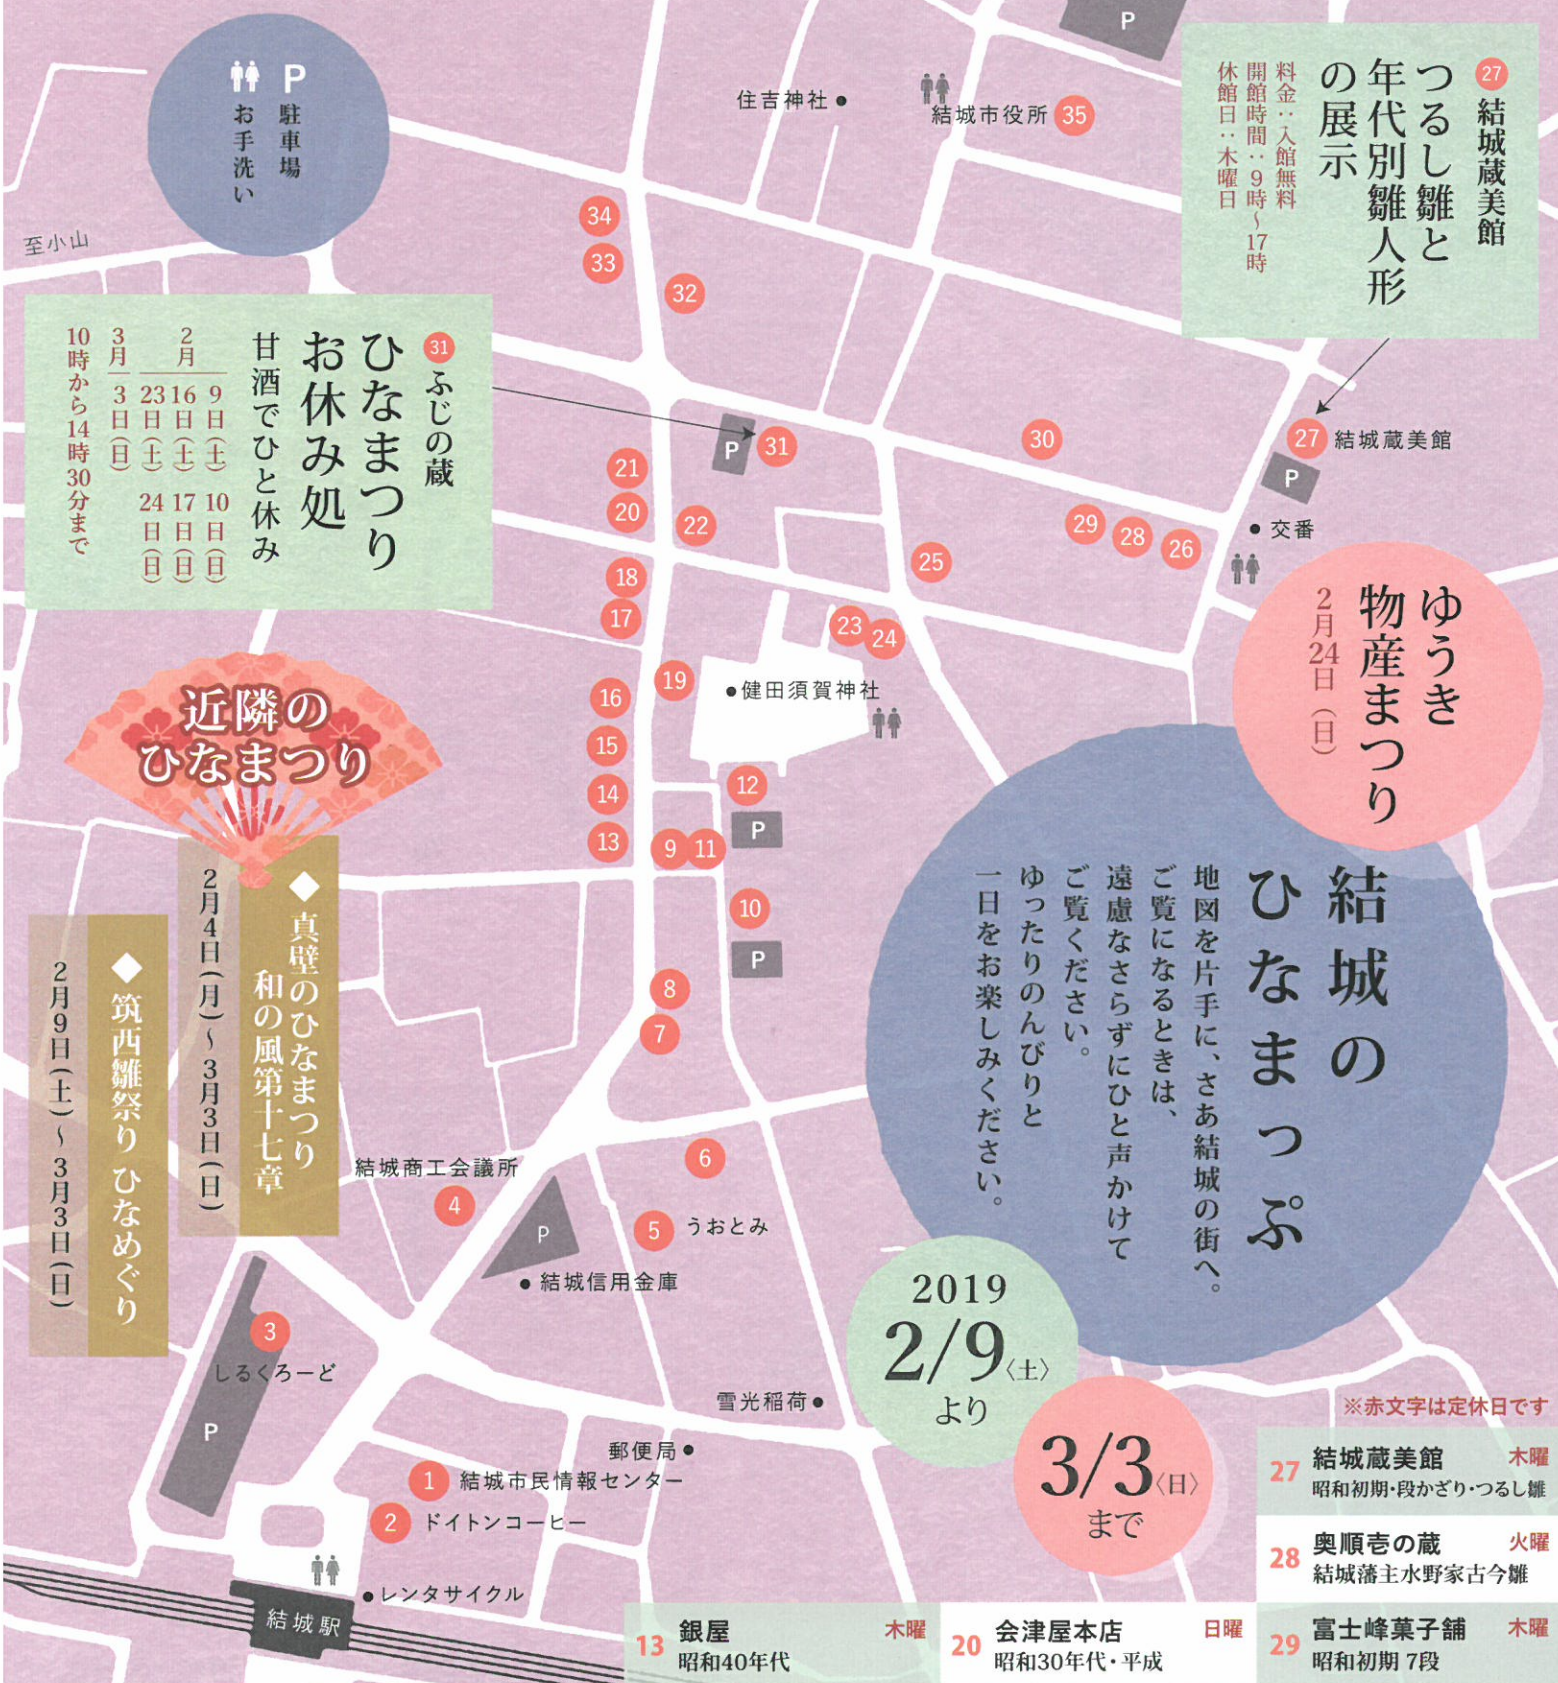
P 駐車場
お手洗い

至小山

住吉神社
結城市役所 35

27 結城蔵美館
つるし雛と年代別雛人形の展示
料金：入館無料
開館時間：9時～17時
休館日：木曜日

34
33
32

31 ふじの蔵
ひなまつりお休み処
甘酒でひと休み
2月 9日(土) 10日(日)
16日(土) 17日(日)
23日(土) 24日(日)
3月 3日(日)
10時から14時30分まで

P 31
30
27 結城蔵美館
P
交番
21
20
22
29 28 26
25
18
17
23 24
19
健田須賀神社
16
15
14
13
9 11
12
P
10
P
8
7
6
5 うおとみ
4
結城商工会議所
P
結城信用金庫
3
しるくろーど
P
雪光稲荷
郵便局
1 結城市民情報センター
2 ドイトンコーヒー
レンタサイクル
結城駅

ゆうき物産まつり
2月24日(日)

近隣のひなまつり

◆真壁のひなまつり 和の風第十七章
2月4日(月)～3月3日(日)

◆筑西雛祭り ひなめぐり
2月9日(土)～3月3日(日)

結城のひなまっぷ
地図を片手に、さあ結城の街へ。
ご覧になるときは、
遠慮なさらずにひと声かけて
ご覧ください。
ゆったりのんびりと
一日をお楽しみください。

2019
2/9〈土〉より
3/3〈日〉まで

※赤文字は定休日です

| | | |
|---|---|---|
| 27 | 結城蔵美館 昭和初期・段かざり・つるし雛 | 木曜 |
| 28 | 奥順壱の蔵 結城藩主水野家古今雛 | 火曜 |
| 29 | 富士峰菓子舗 昭和初期 7段 | 木曜 |
| 13 | 銀屋 昭和40年代 | 木曜 |
| 20 | 会津屋本店 昭和30年代・平成 | 日曜 |